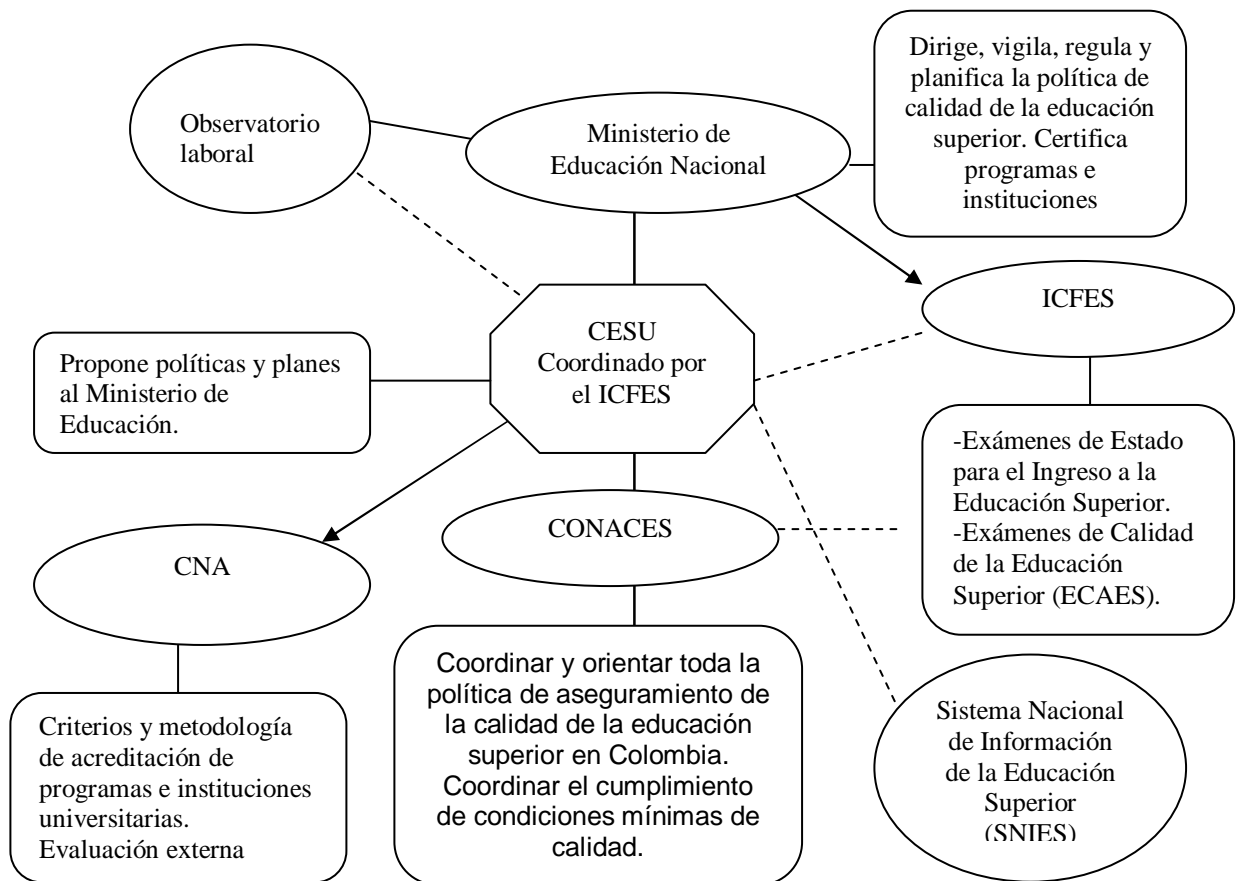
Observatorio laboral

Ministerio de Educación Nacional

Dirige, vigila, regula y planifica la política de calidad de la educación superior. Certifica programas e instituciones

ICFES

CESU Coordinado por el ICFES

Propone políticas y planes al Ministerio de Educación.

-Exámenes de Estado para el Ingreso a la Educación Superior.
-Exámenes de Calidad de la Educación Superior (ECAES).

CONACES

CNA

Coordinar y orientar toda la política de aseguramiento de la calidad de la educación superior en Colombia. Coordinar el cumplimiento de condiciones mínimas de calidad.

Sistema Nacional de Información de la Educación Superior (SNIES)

Criterios y metodología de acreditación de programas e instituciones universitarias. Evaluación externa